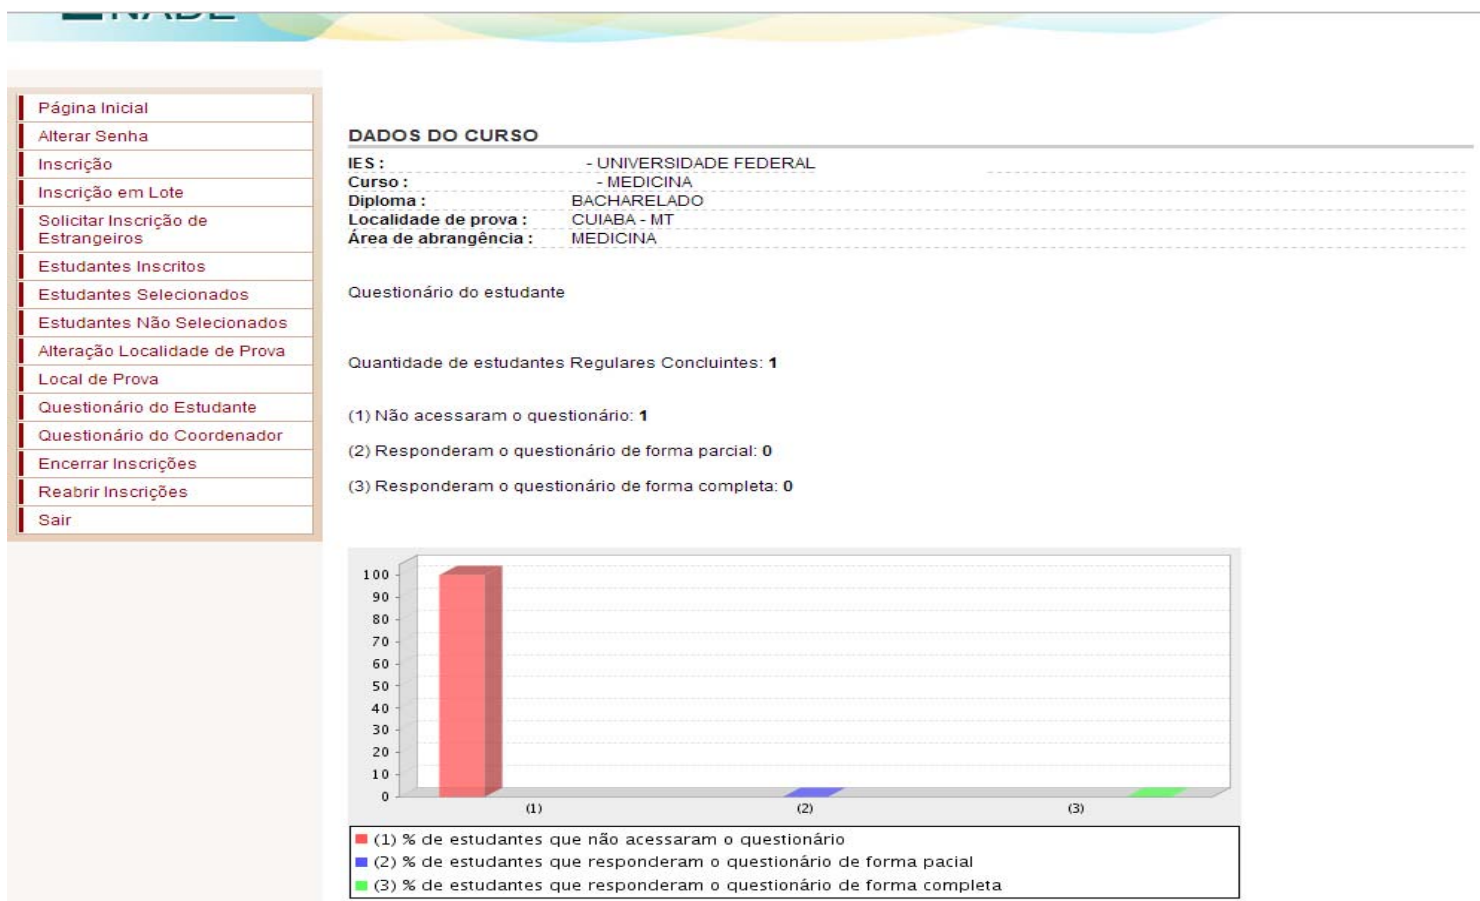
Página Inicial
Alterar Senha
Inscrição
Inscrição em Lote
Solicitar Inscrição de Estrangeiros
Estudantes Inscritos
Estudantes Selecionados
Estudantes Não Selecionados
Alteração Localidade de Prova
Local de Prova
Questionário do Estudante
Questionário do Coordenador
Encerrar Inscrições
Reabrir Inscrições
Sair

DADOS DO CURSO

| | |
|---|---|
| **IES :** | - UNIVERSIDADE FEDERAL |
| **Curso :** | - MEDICINA |
| **Diploma :** | BACHARELADO |
| **Localidade de prova :** | CUIABA - MT |
| **Área de abrangência :** | MEDICINA |

Questionário do estudante

Quantidade de estudantes Regulares Concluintes: **1**

(1) Não acessaram o questionário: **1**

(2) Responderam o questionário de forma parcial: **0**

(3) Responderam o questionário de forma completa: **0**

100
90
80
70
60
50
40
30
20
10
0
(1)
(2)
(3)

(1) % de estudantes que não acessaram o questionário
(2) % de estudantes que responderam o questionário de forma pacial
(3) % de estudantes que responderam o questionário de forma completa